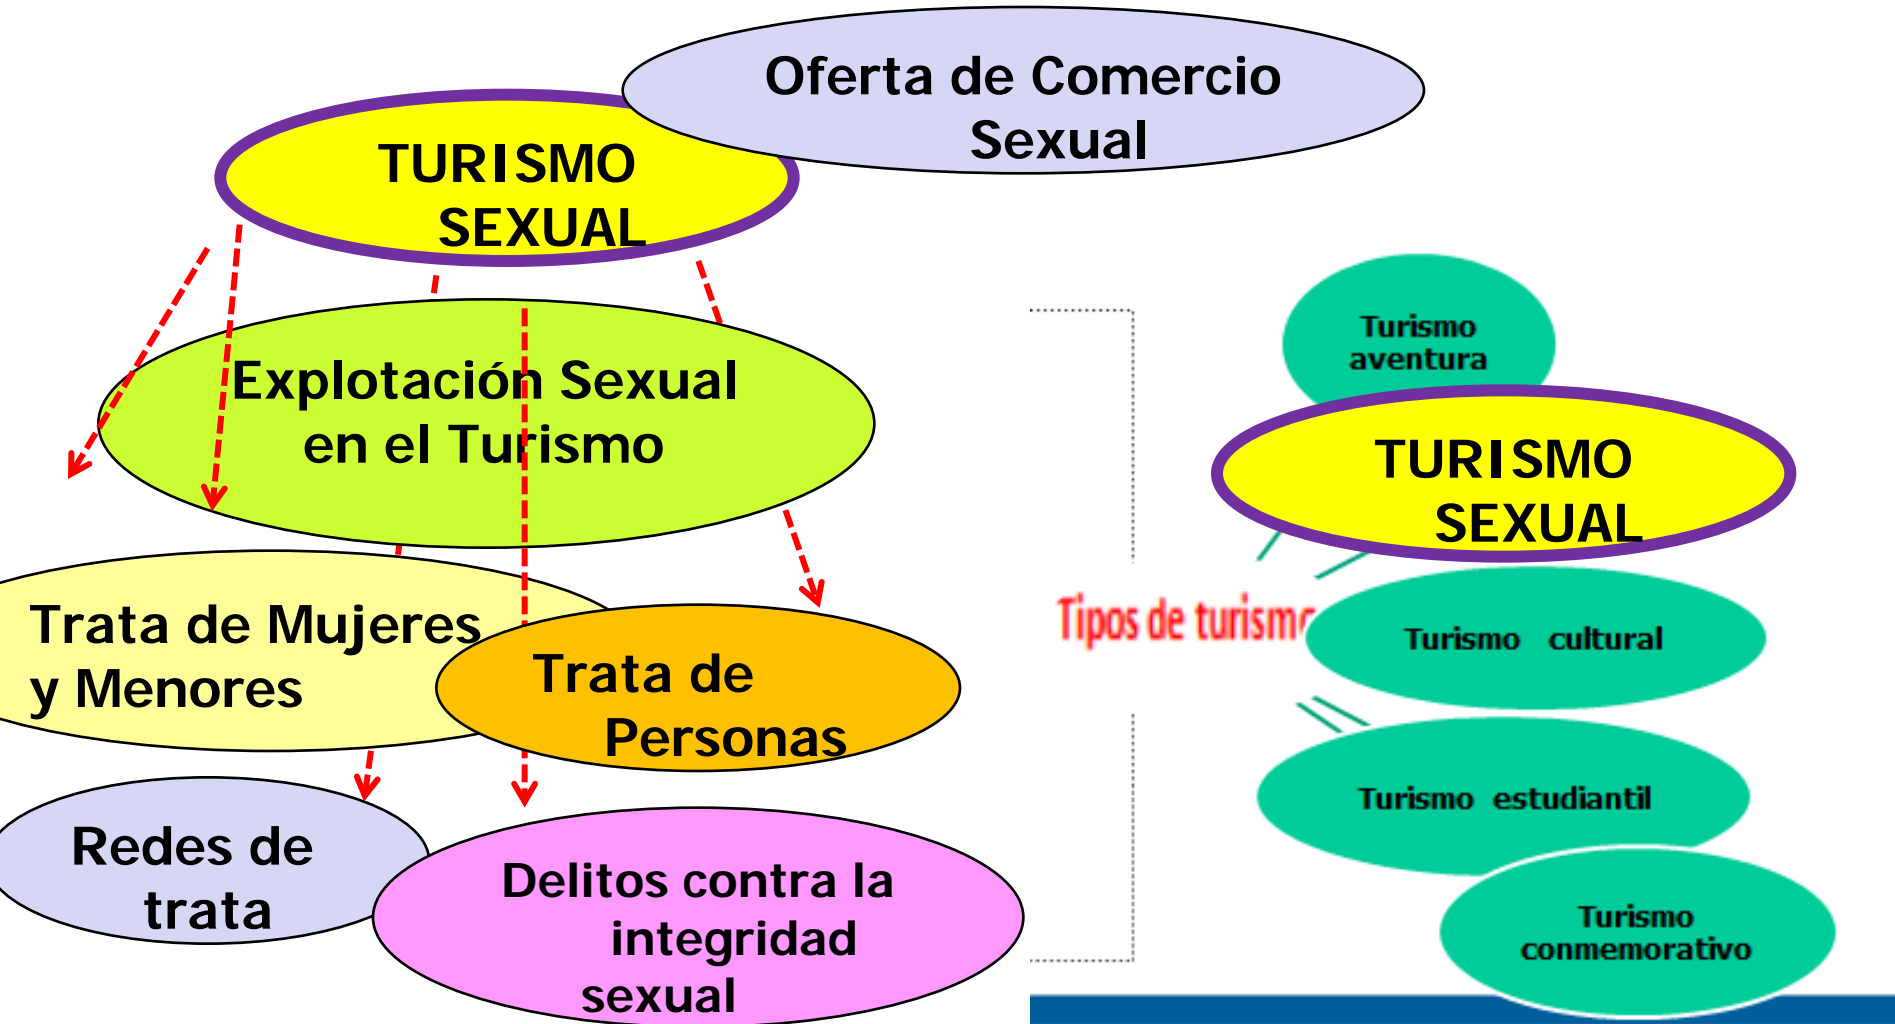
Oferta de Comercio Sexual

TURISMO SEXUAL

Explotación Sexual en el Turismo

Trata de Mujeres y Menores

Trata de Personas

Redes de trata

Delitos contra la integridad sexual

Tipos de turismo

Turismo aventura

TURISMO SEXUAL

Turismo cultural

Turismo estudiantil

Turismo conmemorativo